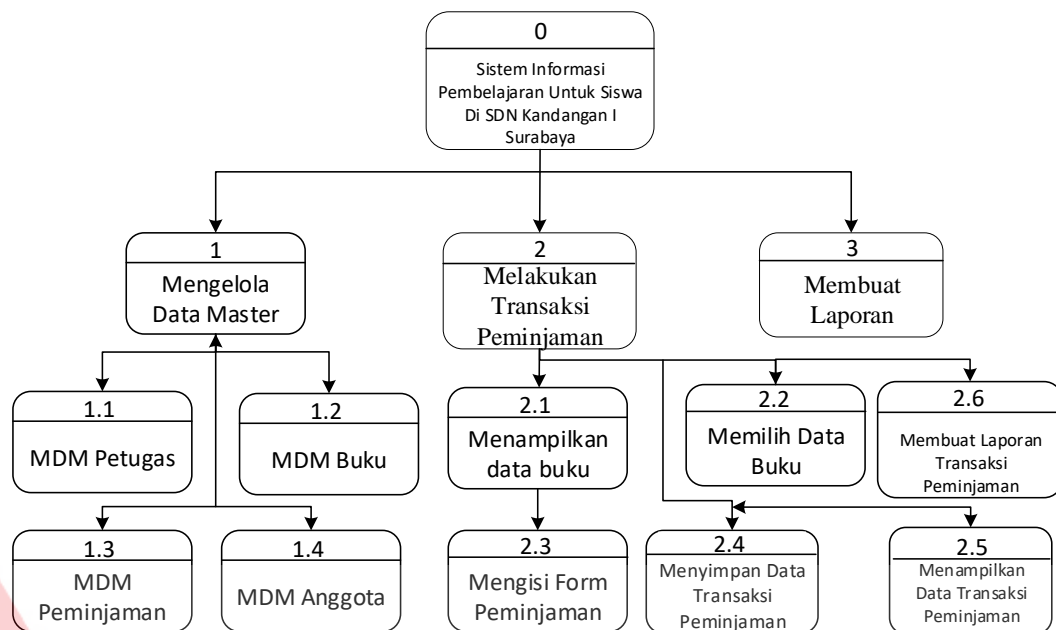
0

Sistem Informasi Pembelajaran Untuk Siswa Di SDN Kandangan I Surabaya

1

Mengelola Data Master

2

Melakukan Transaksi Peminjaman

3

Membuat Laporan

1.1

MDM Petugas

1.2

MDM Buku

2.1

Menampilkan data buku

2.2

Memilih Data Buku

2.6

Membuat Laporan Transaksi Peminjaman

1.3

MDM Peminjaman

1.4

MDM Anggota

2.3

Mengisi Form Peminjaman

2.4

Menyimpan Data Transaksi Peminjaman

2.5

Menampilkan Data Transaksi Peminjaman